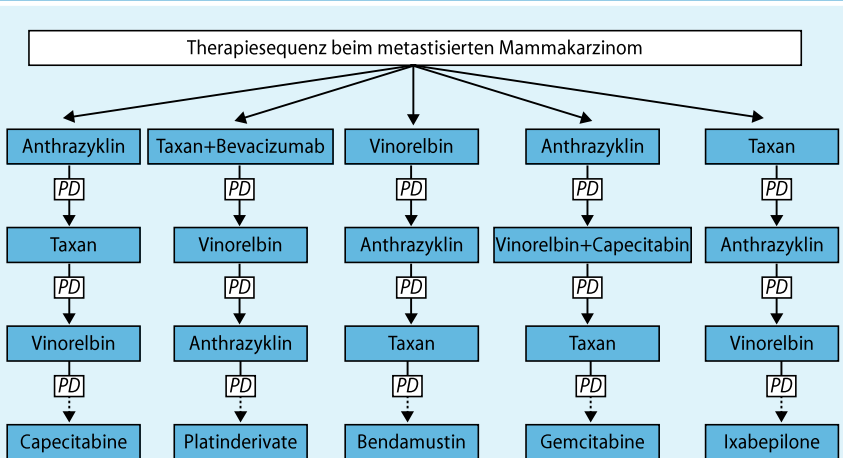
Therapiesequenz beim metastisierten Mammakarzinom

Anthrazyklin
PD
Taxan
PD
Vinorelbin
PD
Capecitabine

Taxan+Bevacizumab
PD
Vinorelbin
PD
Anthrazyklin
PD
Platinderivate

Vinorelbin
PD
Anthrazyklin
PD
Taxan
PD
Bendamustin

Anthrazyklin
PD
Vinorelbin+Capecitabin
PD
Taxan
PD
Gemcitabine

Taxan
PD
Anthrazyklin
PD
Vinorelbin
PD
Ixabepilone